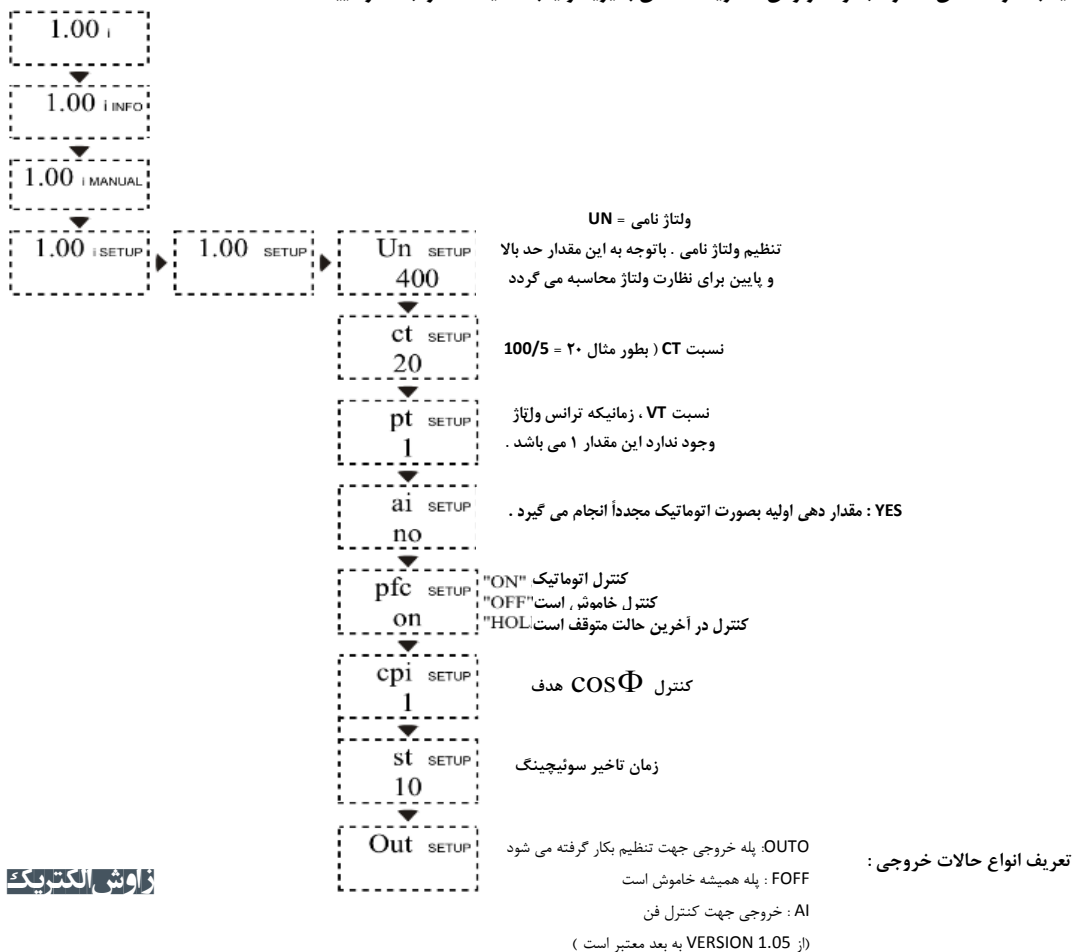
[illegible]

1.00 i

1.00 i INFO

1.00 i MANUAL

1.00 i SETUP

1.00 SETUP

Un SETUP
400

ولتاژ نامی = UN
تنظیم ولتاژ نامی . باتوجه به این مقدار حد بالا و پایین برای نظارت ولتاژ محاسبه می گردد

ct SETUP
20

نسبت CT ( بطور مثال ۲۰ = 100/5

pt SETUP
1

نسبت VT ، زمانیکه ترانس ولتاژ وجود ندارد این مقدار ۱ می باشد .

ai SETUP
no

YES : مقدار دهی اولیه بصورت اتوماتیک مجدداً انجام می گیرد .

pfc SETUP
on

"ON" کنترل اتوماتیک
"OFF" کنترل خاموش است
"HOL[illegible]" کنترل در آخرین حالت متوقف است

cpi SETUP
1

کنترل $\cos\Phi$ هدف

st SETUP
10

زمان تاخیر سوئیچینگ

Out SETUP

OUTO: پله خروجی جهت تنظیم بکار گرفته می شود
FOFF : پله همیشه خاموش است
AI : خروجی جهت کنترل فن
(از VERSION 1.05 به بعد معتبر است )

تعریف انواع حالات خروجی :

زاوش الکتریک